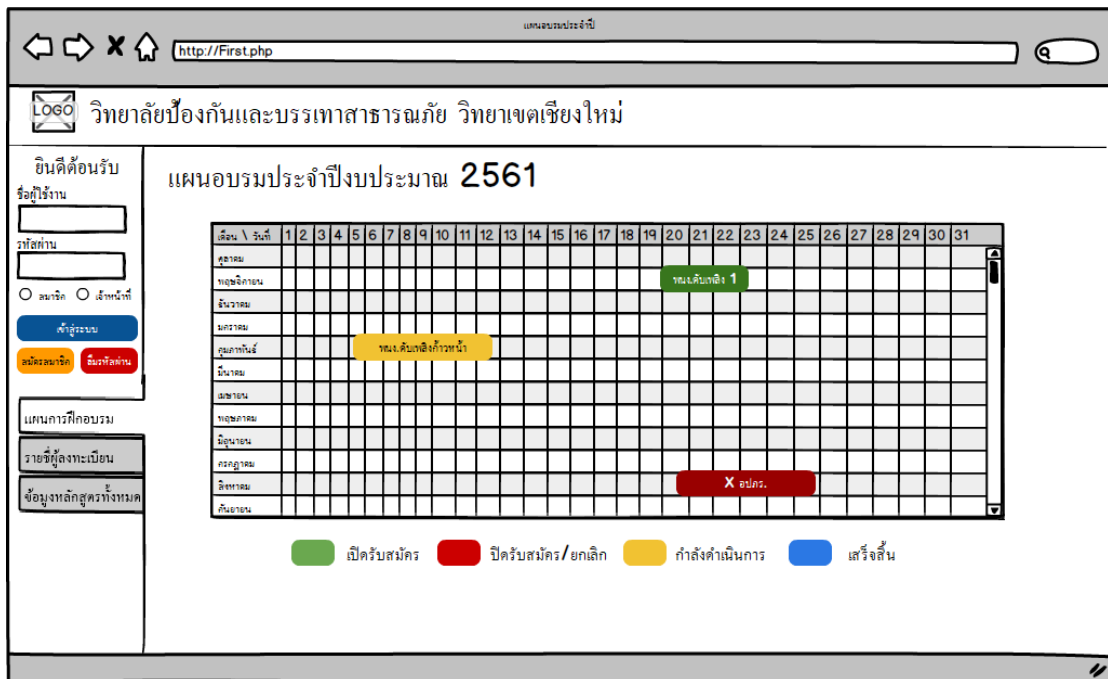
แผนอบรมประจำปี

http://First.php

LOGO วิทยาลัยป้องกันและบรรเทาสาธารณภัย วิทยาเขตเชียงใหม่

ยินดีต้อนรับ

ชื่อผู้ใช้งาน

รหัสผ่าน

สมาชิก เจ้าหน้าที่

เข้าสู่ระบบ

สมัครสมาชิก ลืมรหัสผ่าน

แผนการฝึกอบรม

รายชื่อผู้ลงทะเบียน

ข้อมูลหลักสูตรทั้งหมด

แผนอบรมประจำปีงบประมาณ 2561

| เดือน \ วันที่ | 1 | 2 | 3 | 4 | 5 | 6 | 7 | 8 | 9 | 10 | 11 | 12 | 13 | 14 | 15 | 16 | 17 | 18 | 19 | 20 | 21 | 22 | 23 | 24 | 25 | 26 | 27 | 28 | 29 | 30 | 31 |
|---|---|---|---|---|---|---|---|---|---|---|---|---|---|---|---|---|---|---|---|---|---|---|---|---|---|---|---|---|---|---|---|
| ตุลาคม | | | | | | | | | | | | | | | | | | | | | | | | | | | | | | | |
| พฤศจิกายน | | | | | | | | | | | | | | | | | | | | พนง.ดับเพลิง 1 | | | | | | | | | | | |
| ธันวาคม | | | | | | | | | | | | | | | | | | | | | | | | | | | | | | | |
| มกราคม | | | | | | | | | | | | | | | | | | | | | | | | | | | | | | | |
| กุมภาพันธ์ | | | | | | | พนง.ดับเพลิงก้าวหน้า | | | | | | | | | | | | | | | | | | | | | | | | |
| มีนาคม | | | | | | | | | | | | | | | | | | | | | | | | | | | | | | | |
| เมษายน | | | | | | | | | | | | | | | | | | | | | | | | | | | | | | | |
| พฤษภาคม | | | | | | | | | | | | | | | | | | | | | | | | | | | | | | | |
| มิถุนายน | | | | | | | | | | | | | | | | | | | | | | | | | | | | | | | |
| กรกฎาคม | | | | | | | | | | | | | | | | | | | | | | | | | | | | | | | |
| สิงหาคม | | | | | | | | | | | | | | | | | | | | | X อปพร. | | | | | | | | | | |
| กันยายน | | | | | | | | | | | | | | | | | | | | | | | | | | | | | | | |

เปิดรับสมัคร ปิดรับสมัคร/ยกเลิก กำลังดำเนินการ เสร็จสิ้น